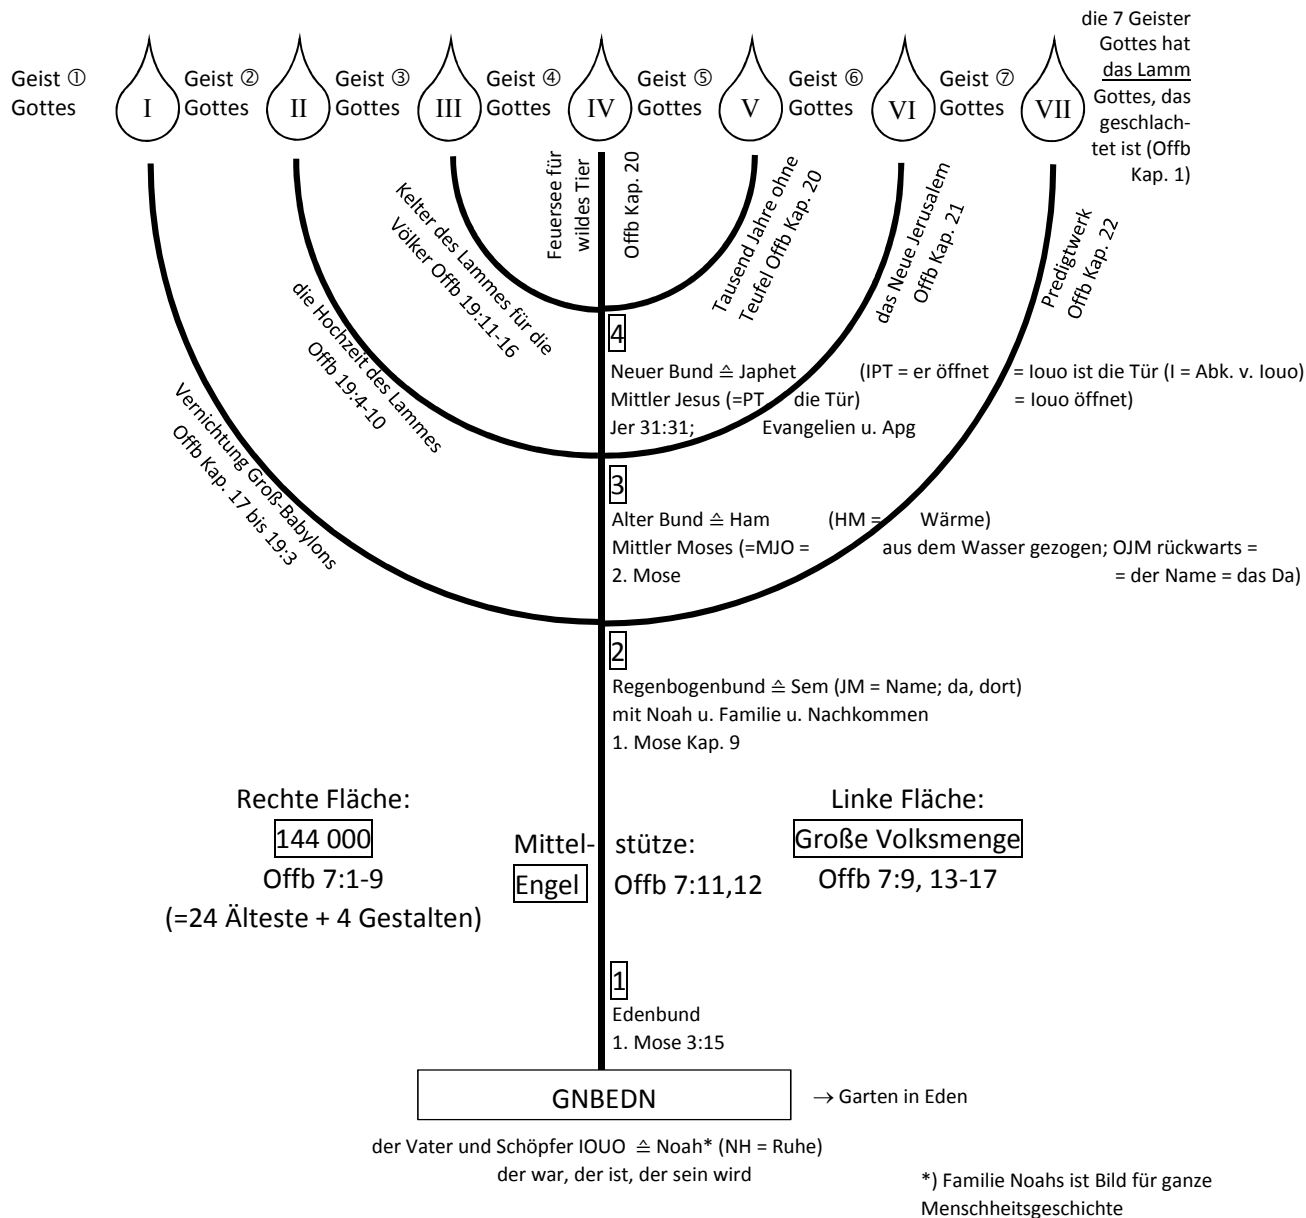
Geist ① Gottes

I

Geist ② Gottes

II

Geist ③ Gottes

III

Geist ④ Gottes

IV

Geist ⑤ Gottes

V

Geist ⑥ Gottes

VI

Geist ⑦ Gottes

VII

die 7 Geister Gottes hat das Lamm Gottes, das geschlachtet ist (Offb Kap. 1)

Feuersee für wildes Tier

Offb Kap. 20

Tausend Jahre ohne Teufel Offb Kap. 20

Kelter des Lammes für die Völker Offb 19:11-16

das Neue Jerusalem Offb Kap. 21

die Hochzeit des Lammes Offb 19:4-10

Predigtwerk Offb Kap. 22

Vernichtung Groß-Babylons Offb Kap. 17 bis 19:3

4

Neuer Bund ≙ Japhet (IPT = er öffnet = Iouo ist die Tür (I = Abk. v. Iouo)
Mittler Jesus (=PT die Tür) = Iouo öffnet)
Jer 31:31; Evangelien u. Apg

3

Alter Bund ≙ Ham (HM = Wärme)
Mittler Moses (=MJO = aus dem Wasser gezogen; OJM rückwarts =
2. Mose = der Name = das Da)

2

Regenbogenbund ≙ Sem (JM = Name; da, dort)
mit Noah u. Familie u. Nachkommen
1. Mose Kap. 9

Rechte Fläche:
144 000
Offb 7:1-9
(=24 Älteste + 4 Gestalten)

Mittel- stütze:
Engel Offb 7:11,12

Linke Fläche:
Große Volksmenge
Offb 7:9, 13-17

1

Edenbund
1. Mose 3:15

GNBEDN

→ Garten in Eden

der Vater und Schöpfer IOUO ≙ Noah* (NH = Ruhe)
der war, der ist, der sein wird

*) Familie Noahs ist Bild für ganze Menschheitsgeschichte